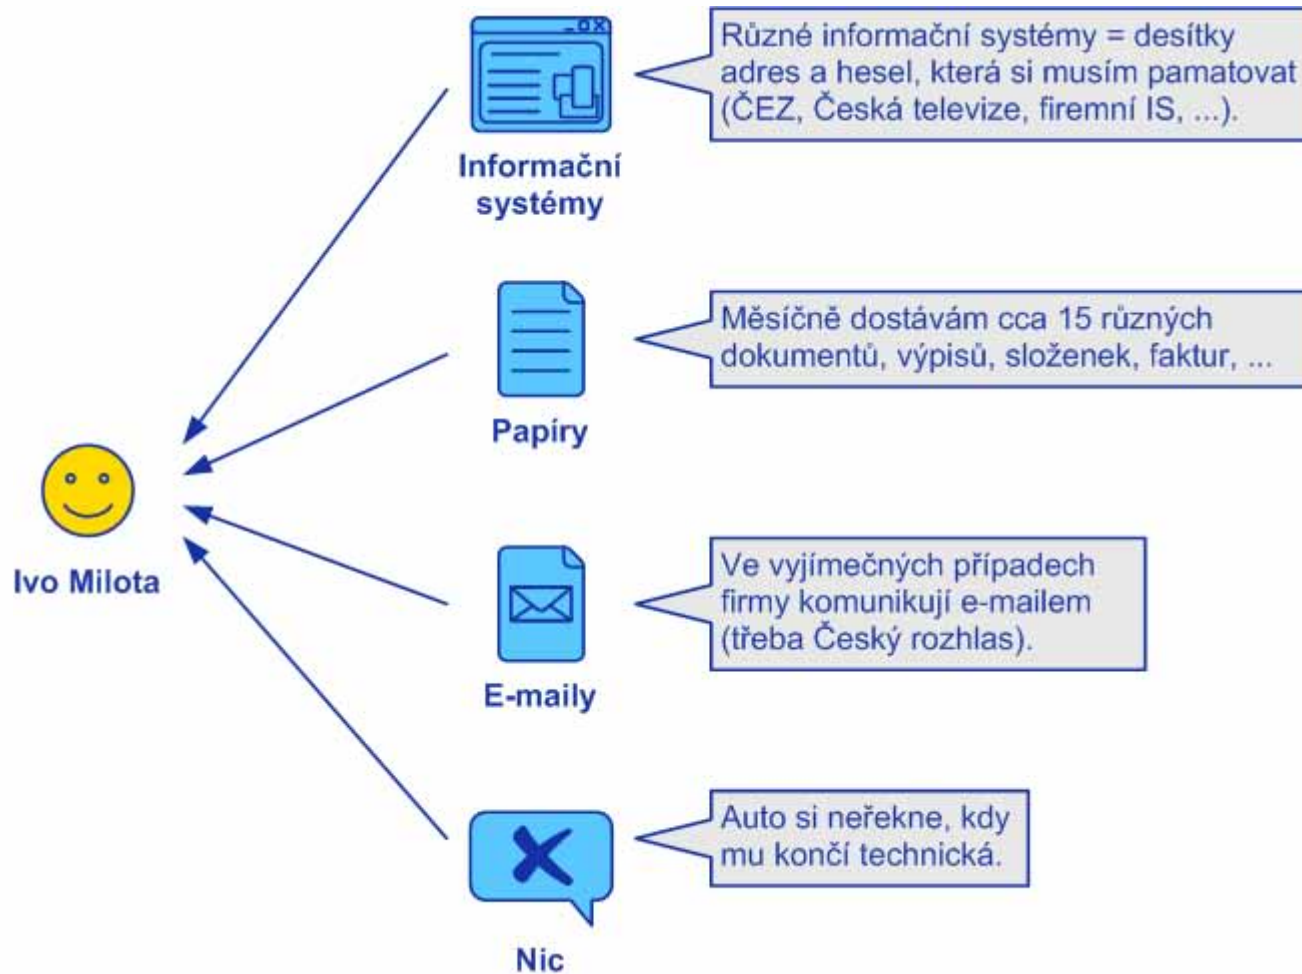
Informační systémy

Různé informační systémy = desítky adres a hesel, která si musím pamatovat (ČEZ, Česká televize, firemní IS, ...).

Papíry

Měsíčně dostávám cca 15 různých dokumentů, výpisů, složenek, faktur, ...

Ivo Milota

E-maily

Ve vyjímečných případech firmy komunikují e-mailem (třeba Český rozhlas).

Nic

Auto si neřekne, kdy mu končí technická.